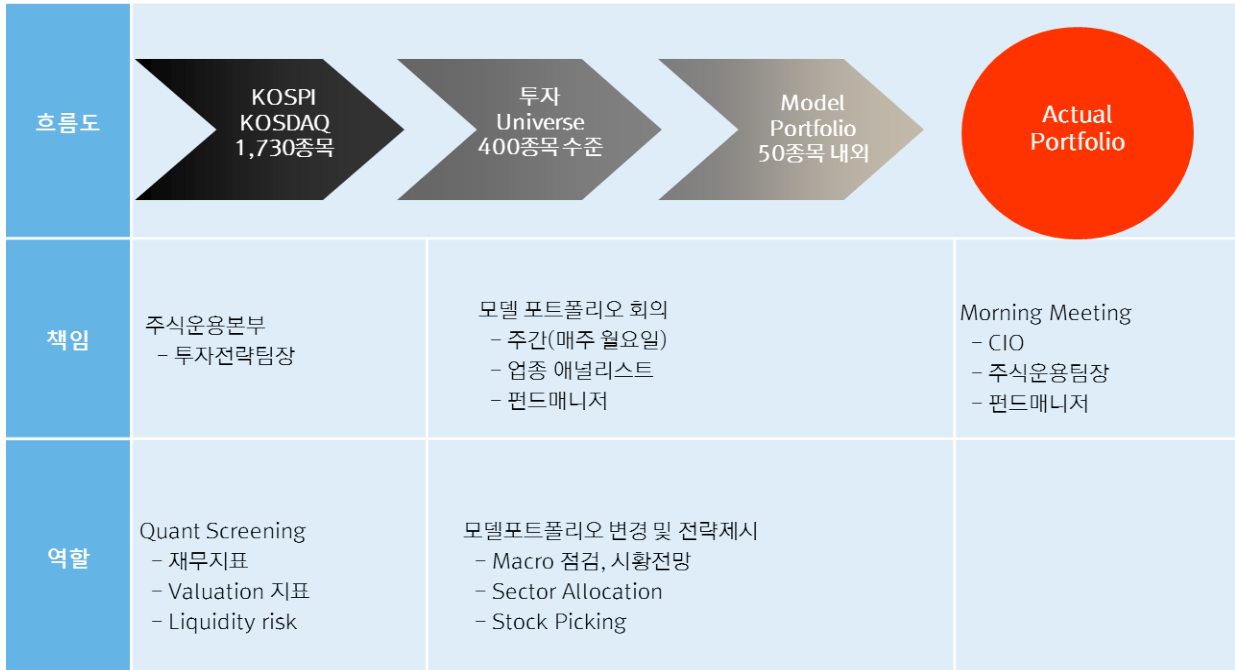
| | | | |
|---|---|---|---|
| 흐름도 | KOSPI KOSDAQ 1,730종목 | 투자 Universe 400종목 수준 | Model Portfolio 50종목 내외 → Actual Portfolio |
| 책임 | 주식운용본부 - 투자전략팀장 | 모델 포트폴리오 회의 - 주간(매주 월요일) - 업종 애널리스트 - 펀드매니저 | Morning Meeting - CIO - 주식운용팀장 - 펀드매니저 |
| 역할 | Quant Screening - 재무지표 - Valuation 지표 - Liquidity risk | 모델포트폴리오 변경 및 전략제시 - Macro 점검, 시황전망 - Sector Allocation - Stock Picking | |